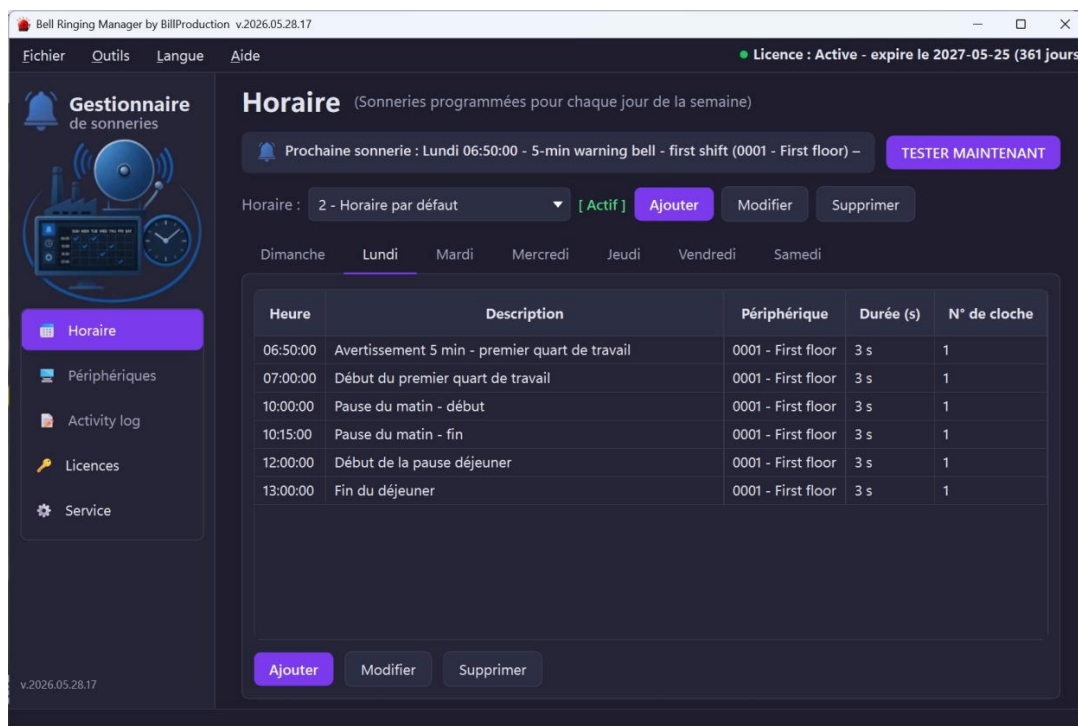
Bell Ringing Manager by BillProduction v.2026.05.28.17

Fichier Outils Langue Aide

● Licence : Active - expire le 2027-05-25 (361 jours

Gestionnaire de sonneries

Horaire (Sonneries programmées pour chaque jour de la semaine)

Prochaine sonnerie : Lundi 06:50:00 - 5-min warning bell - first shift (0001 - First floor) –

TESTER MAINTENANT

Horaire : 2 - Horaire par défaut [ Actif ] Ajouter Modifier Supprimer

Dimanche Lundi Mardi Mercredi Jeudi Vendredi Samedi

| Heure | Description | Périphérique | Durée (s) | N° de cloche |
|---|---|---|---|---|
| 06:50:00 | Avertissement 5 min - premier quart de travail | 0001 - First floor | 3 s | 1 |
| 07:00:00 | Début du premier quart de travail | 0001 - First floor | 3 s | 1 |
| 10:00:00 | Pause du matin - début | 0001 - First floor | 3 s | 1 |
| 10:15:00 | Pause du matin - fin | 0001 - First floor | 3 s | 1 |
| 12:00:00 | Début de la pause déjeuner | 0001 - First floor | 3 s | 1 |
| 13:00:00 | Fin du déjeuner | 0001 - First floor | 3 s | 1 |

Horaire
Périphériques
Activity log
Licences
Service

Ajouter Modifier Supprimer

v.2026.05.28.17